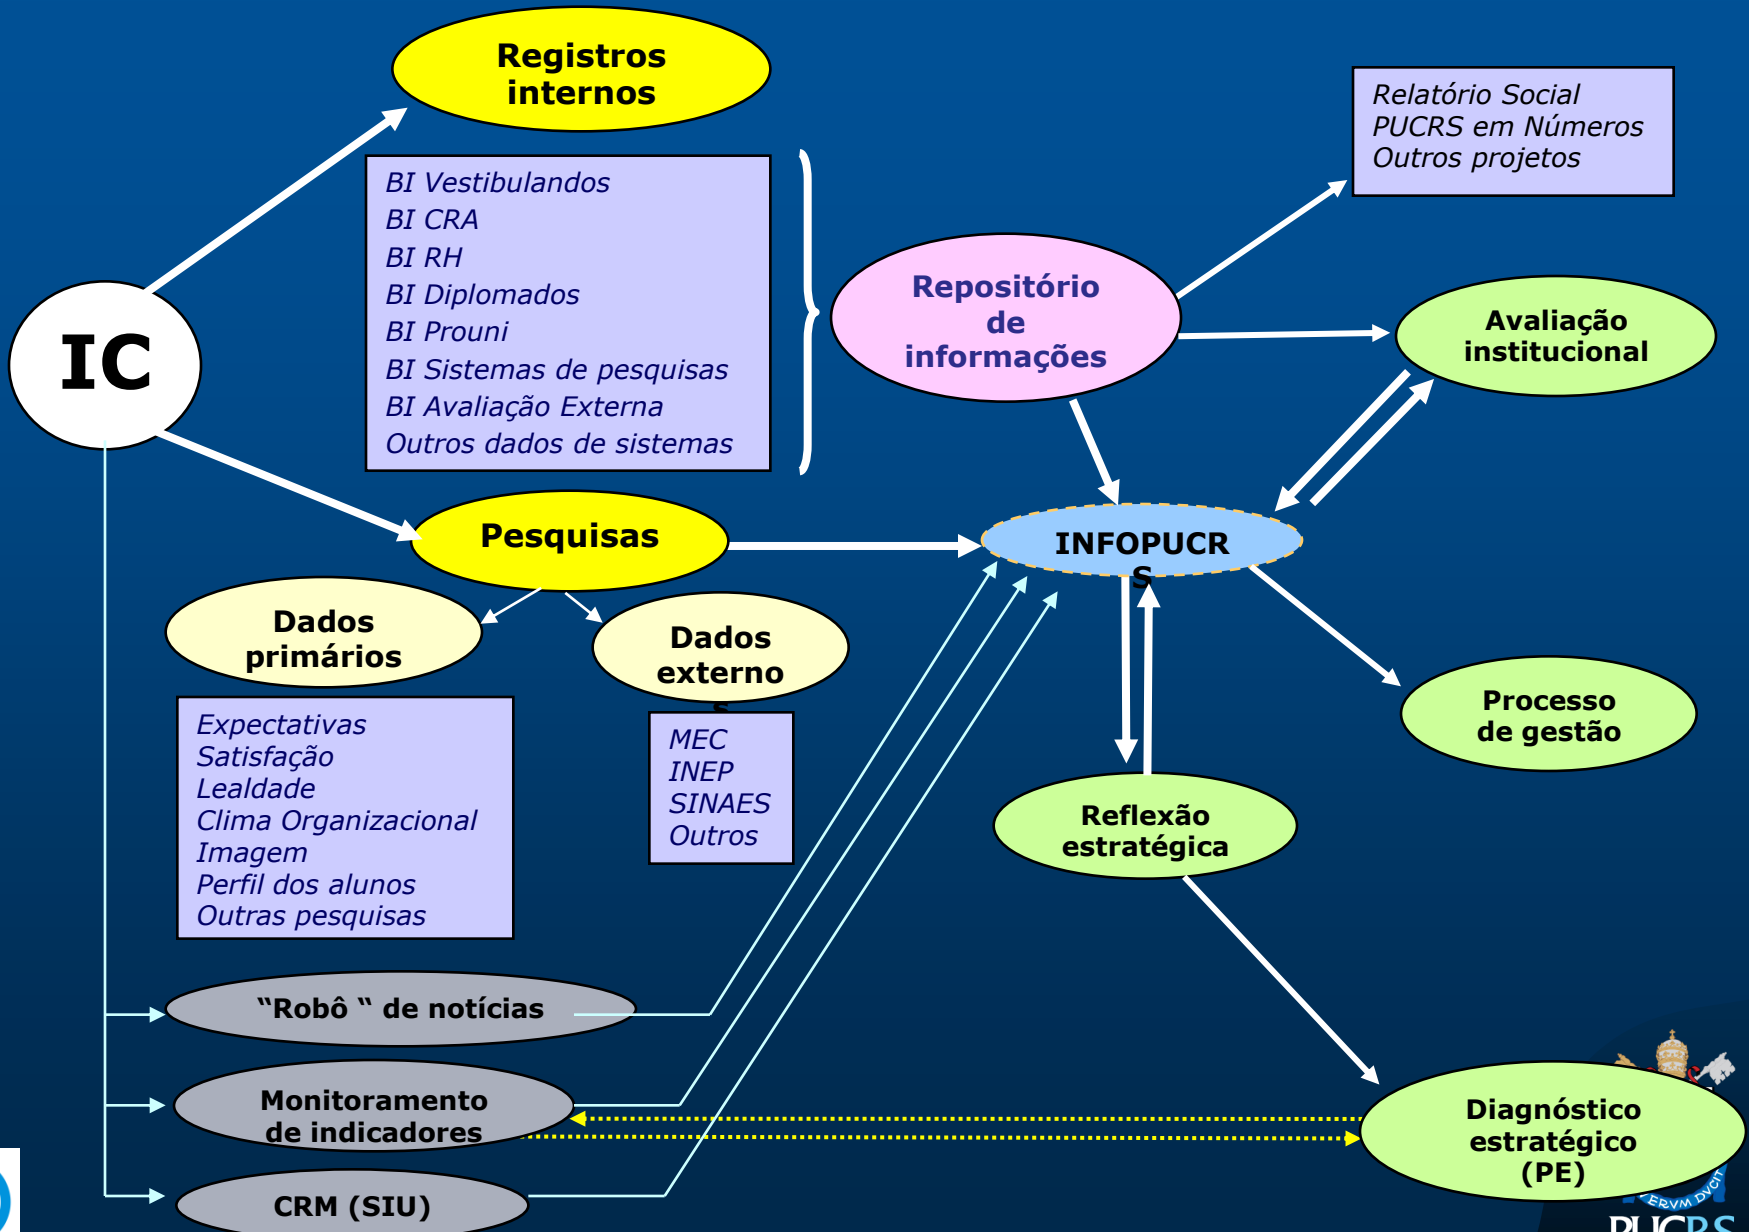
Registros internos

BI Vestibulandos
BI CRA
BI RH
BI Diplomados
BI Prouni
BI Sistemas de pesquisas
BI Avaliação Externa
Outros dados de sistemas

IC

Relatório Social
PUCRS em Números
Outros projetos

Repositório de informações

Avaliação institucional

Pesquisas

INFOPUCRS

Dados primários

Dados externos

Expectativas
Satisfação
Lealdade
Clima Organizacional
Imagem
Perfil dos alunos
Outras pesquisas

MEC
INEP
SINAES
Outros

Processo de gestão

Reflexão estratégica

"Robô " de notícias

Monitoramento de indicadores

Diagnóstico estratégico (PE)

CRM (SIU)

PUCRS